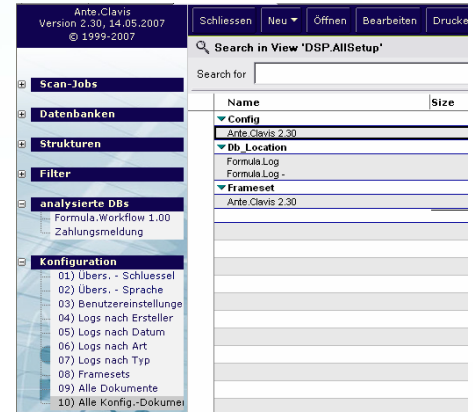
Ante.Clavis
Version 2.30, 14.05.2007
© 1999-2007

Scan-Jobs

Datenbanken

Strukturen

Filter

analysierte DBs
Formula.Workflow 1.00
Zahlungsmeldung

Konfiguration
01) Übers. - Schluessel
02) Übers. - Sprache
03) Benutzereinstellunge
04) Logs nach Ersteller
05) Logs nach Datum
06) Logs nach Art
07) Logs nach Typ
08) Framesets
09) Alle Dokumente
10) Alle Konfig.-Dokumer

Schliessen | Neu ▾ | Öffnen | Bearbeiten | Drucke

Search in View 'DSP.AllSetup'

Search for

| Name | Size |
|---|---|
| ▾ Config | |
| Ante.Clavis 2.30 | |
| ▾ Db_Location | |
| Formula.Log | |
| Formula.Log - | |
| ▾ Frameset | |
| Ante.Clavis 2.30 | |